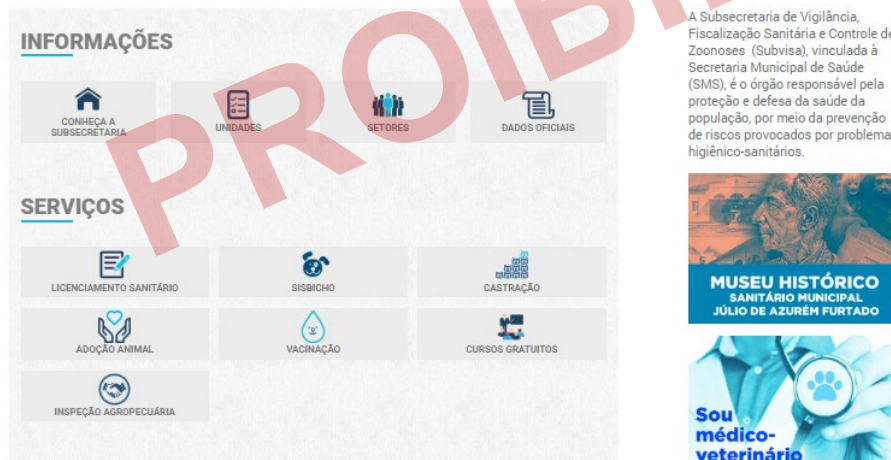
PROIBI

INFORMAÇÕES

CONHEÇA A SUBSECRETARIA

UNIDADES

SETORES

DADOS OFICIAIS

SERVIÇOS

LICENCIAMENTO SANITÁRIO

SISBICHO

CASTRAÇÃO

ADOÇÃO ANIMAL

VACINAÇÃO

CURSOS GRATUITOS

INSPEÇÃO AGROPECUÁRIA

A Subsecretaria de Vigilância, Fiscalização Sanitária e Controle de Zoonoses (Subvisa), vinculada à Secretaria Municipal de Saúde (SMS), é o órgão responsável pela proteção e defesa da saúde da população, por meio da prevenção de riscos provocados por problemas higiênico-sanitários.

MUSEU HISTÓRICO
SANITÁRIO MUNICIPAL
JÚLIO DE AZURÉM FURTADO

Sou médico-veterinário